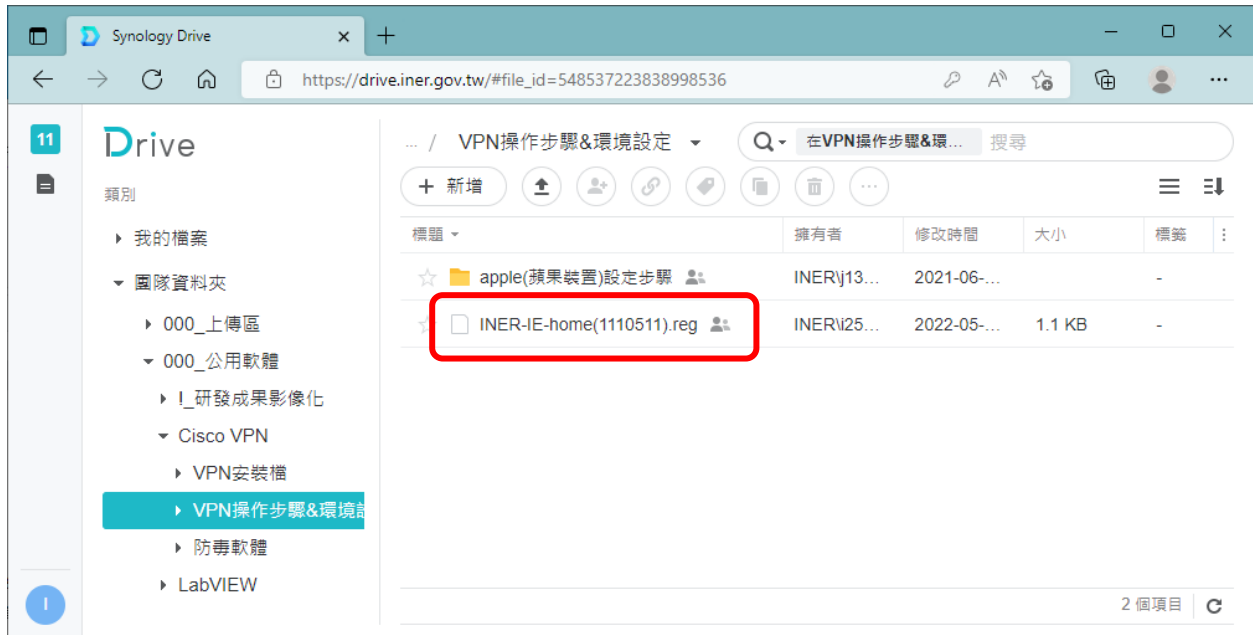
Synology Drive

https://drive.iner.gov.tw/#file_id=548537223838998536

11

Drive

類別

我的檔案

團隊資料夾

000_上傳區

000_公用軟體

!_研發成果影像化

Cisco VPN

VPN安裝檔

VPN操作步驟&環境設

防毒軟體

LabVIEW

I

... / VPN操作步驟&環境設定

在VPN操作步驟&環... 搜尋

新增

| 標題 | 擁有者 | 修改時間 | 大小 | 標籤 |
|---|---|---|---|---|
| apple(蘋果裝置)設定步驟 | INER\j13... | 2021-06-... | | - |
| INER-IE-home(1110511).reg | INER\i25... | 2022-05-... | 1.1 KB | - |

2 個項目